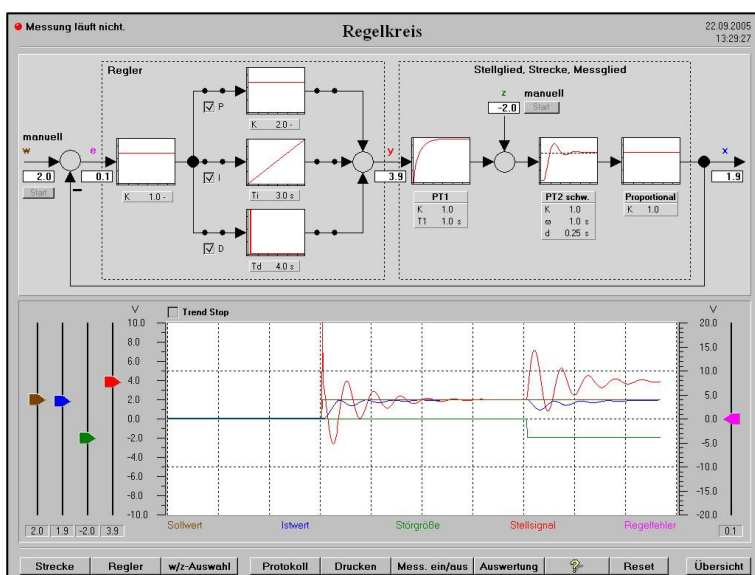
Messung läuft nicht.

Regelkreis

22.09.2005
13:29:27

Regler

Stellglied, Strecke, Messglied

manuell
w
2.0
Start

e
0.1

K 1.0 -

P
K 2.0 -

I
Ti 3.0 s

D
Td 4.0 s

y
3.9

z
-2.0
manuell
Start

PT1
K 1.0
T1 1.0 s

PT2 schw.
K 1.0
ω 1.0 s
d 0.25 s

Proportional
K 1.0

x
1.9

V
Trend Stop
V

10.0
8.0
6.0
4.0
2.0
0.0
-2.0
-4.0
-6.0
-8.0
-10.0

20.0
15.0
10.0
5.0
0.0
-5.0
-10.0
-15.0
-20.0

2.0 1.9 -2.0 3.9

0.1

Sollwert
Istwert
Störgröße
Stellsignal
Regelfehler

Strecke | Regler | w/z-Auswahl | Protokoll | Drucken | Mess. ein/aus | Auswertung | ? | Reset | Übersicht